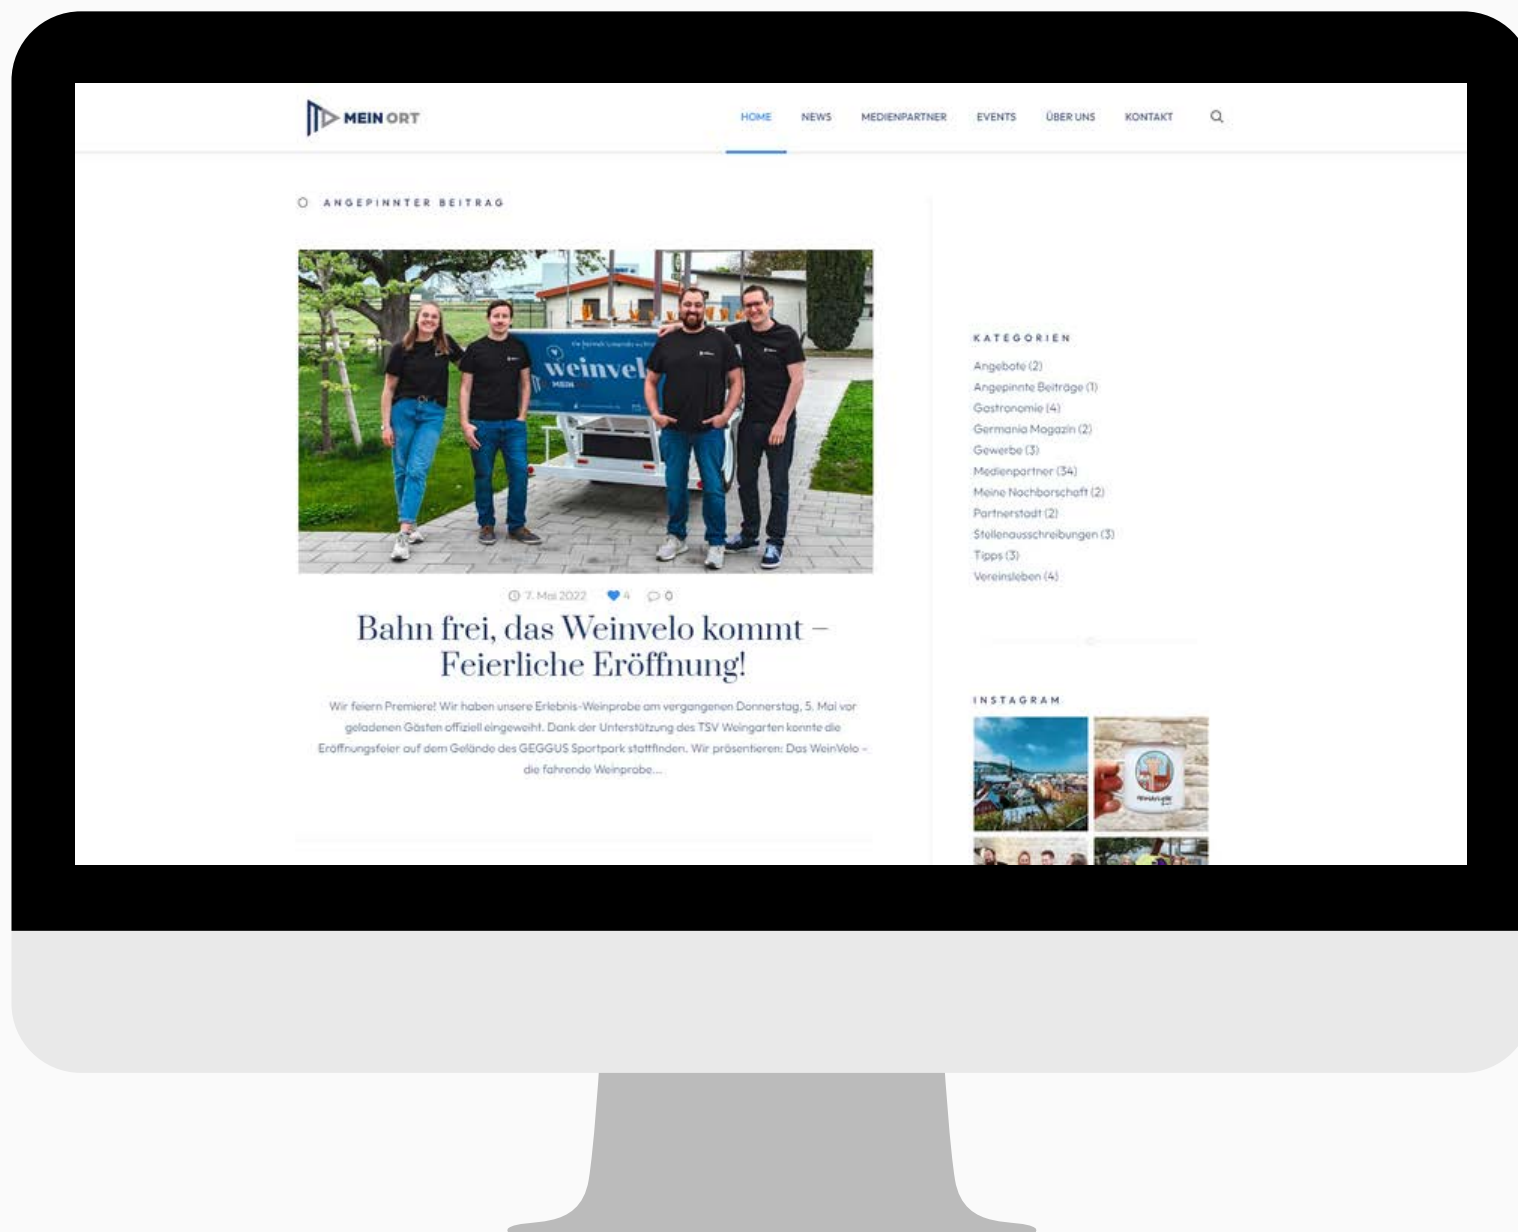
MEIN ORT

HOME NEWS MEDIENPARTNER EVENTS ÜBER UNS KONTAKT

ANGEPINNTER BEITRAG

weinvelo

7. Mai 2022 4 0

Bahn frei, das Weinvelo kommt – Feierliche Eröffnung!

Wir feiern Premiere! Wir haben unsere Erlebnis-Weinprobe am vergangenen Donnerstag, 5. Mai vor geladenen Gästen offiziell eingeweiht. Dank der Unterstützung des TSV Weingarten konnte die Eröffnungsfeier auf dem Gelände des GEGGUS Sportpark stattfinden. Wir präsentieren: Das WeinVelo - die fahrende Weinprobe...

KATEGORIEN

Angebote (2)
Angepinnte Beiträge (1)
Gastronomie (4)
Germania Magazin (2)
Gewerbe (3)
Medienpartner (34)
Meine Nachbarschaft (2)
Partnerstadt (2)
Stellenausschreibungen (3)
Tipps (3)
Vereinsleben (4)

INSTAGRAM